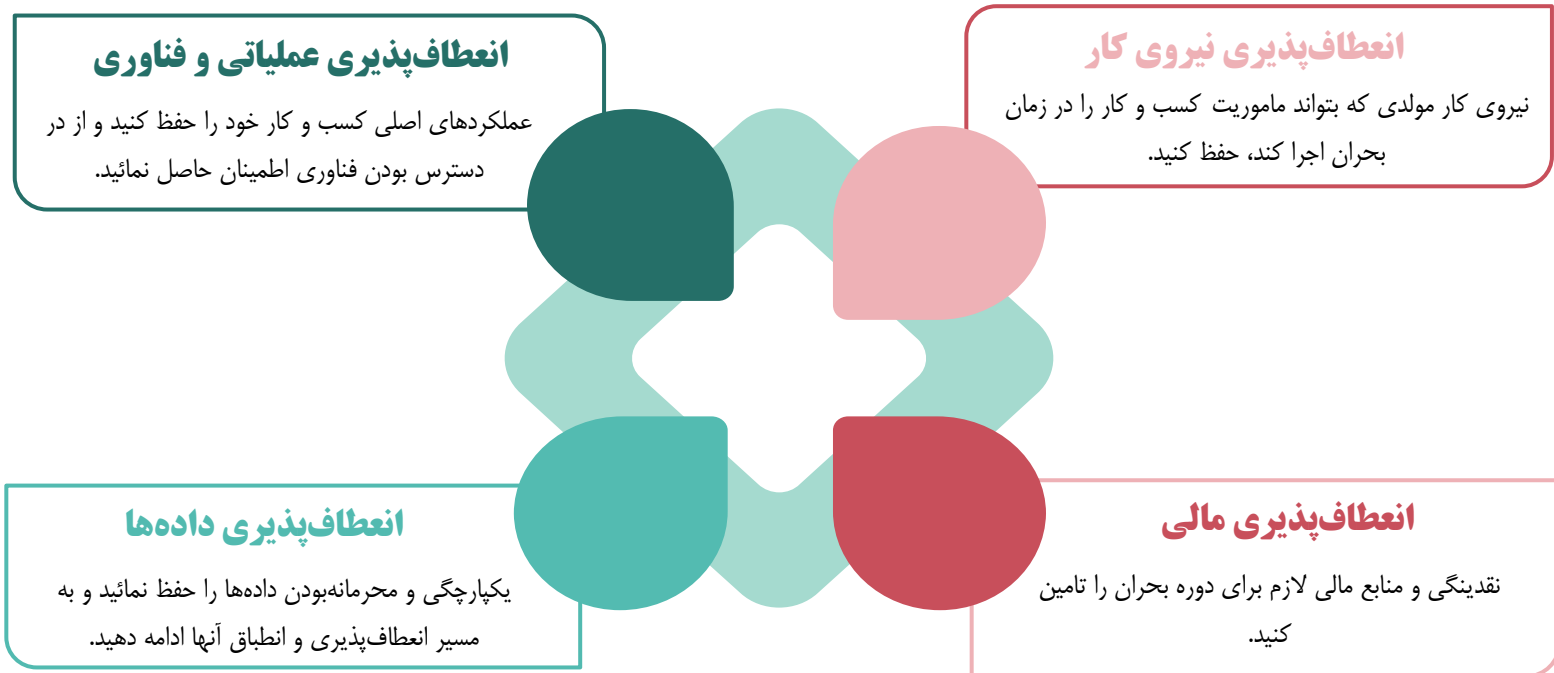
انعطاف‌پذیری نیروی کار

نیروی کار مولدی که بتواند ماموریت کسب و کار را در زمان بحران اجرا کند، حفظ کنید.

انعطاف‌پذیری عملیاتی و فناوری

عملکردهای اصلی کسب و کار خود را حفظ کنید و از در دسترس بودن فناوری اطمینان حاصل نمائید.

انعطاف‌پذیری مالی

نقدینگی و منابع مالی لازم برای دوره بحران را تامین کنید.

انعطاف‌پذیری داده‌ها

یکپارچگی و محرمانه‌بودن داده‌ها را حفظ نمائید و به مسیر انعطاف‌پذیری و انطباق آنها ادامه دهید.